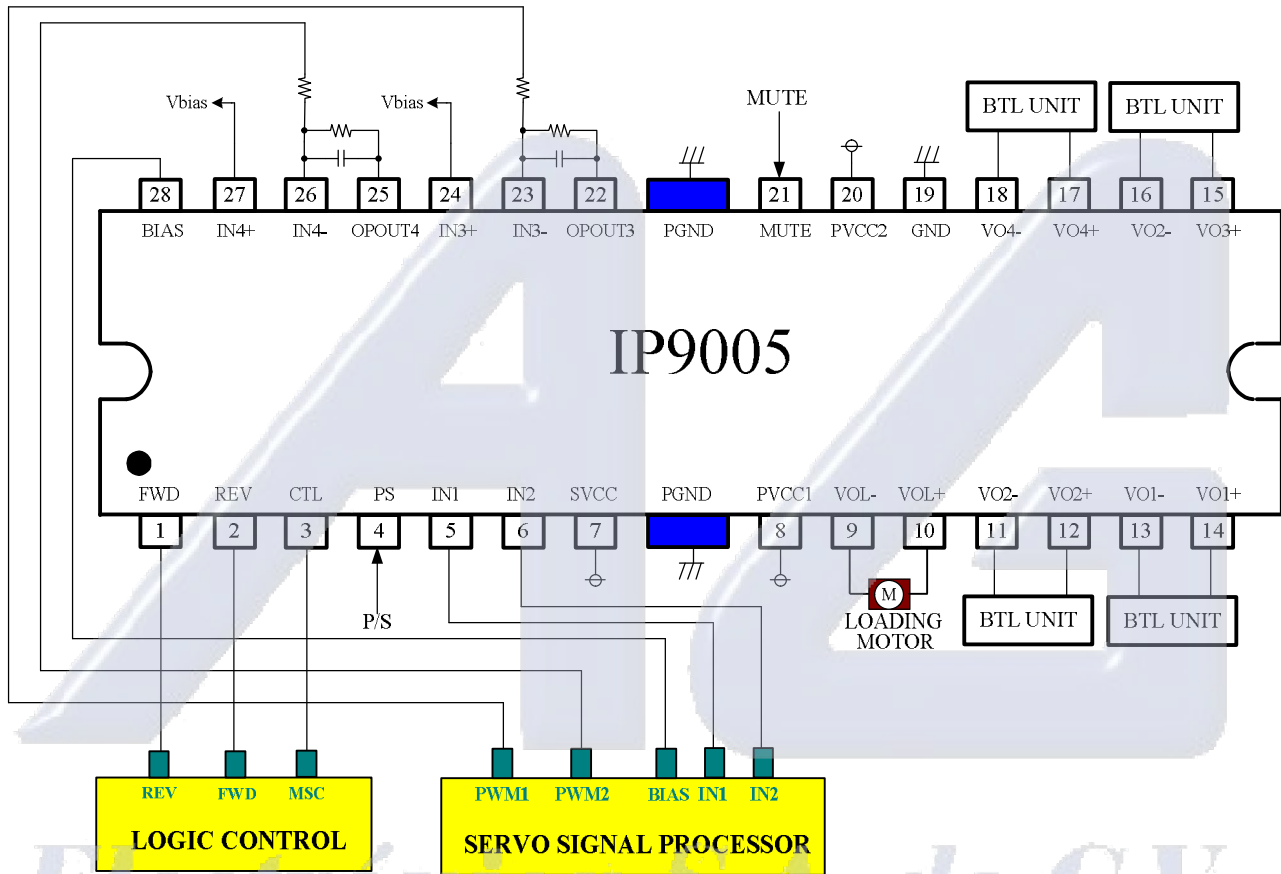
Vbias
Vbias
MUTE
BTL UNIT
BTL UNIT

| 28 | 27 | 26 | 25 | 24 | 23 | 22 | | 21 | 20 | 19 | 18 | 17 | 16 | 15 |
|---|---|---|---|---|---|---|---|---|---|---|---|---|---|---|
| BIAS | IN4+ | IN4- | OPOUT4 | IN3+ | IN3- | OPOUT3 | PGND | MUTE | PVCC2 | GND | VO4- | VO4+ | VO2- | VO3+ |

IP9005

| FWD | REV | CTL | PS | IN1 | IN2 | SVCC | PGND | PVCC1 | VOL- | VOL+ | VO2- | VO2+ | VO1- | VO1+ |
|---|---|---|---|---|---|---|---|---|---|---|---|---|---|---|
| 1 | 2 | 3 | 4 | 5 | 6 | 7 | | 8 | 9 | 10 | 11 | 12 | 13 | 14 |

P/S
M
LOADING MOTOR
BTL UNIT
BTL UNIT

REV FWD MSC
LOGIC CONTROL

PWM1 PWM2 BIAS IN1 IN2
SERVO SIGNAL PROCESSOR